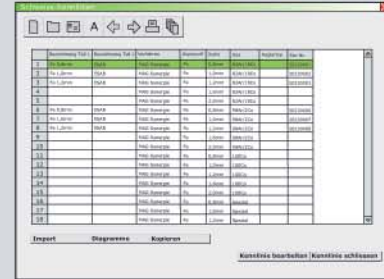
Schweiss-Kennlinien

| | Bezeichnung Teil 1 | Bezeichnung Teil 2 | Verfahren | Werkstoff | Draht | Gas | Kapital-Nr. | Bez. Nr. |
|---|---|---|---|---|---|---|---|---|
| 1 | Fe 0,8mm | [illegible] | MAG Synergie | Fe | 0,8mm | 82Ar/18Co | | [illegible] |
| 2 | Fe 1,0mm | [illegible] | MAG Synergie | Fe | 1,0mm | 82Ar/18Co | | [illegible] |
| 3 | Fe 1,2mm | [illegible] | MAG Synergie | Fe | 1,2mm | 82Ar/18Co | | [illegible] |
| 4 | | | MAG Synergie | Fe | 1,0mm | 82Ar/18Co | | |
| 5 | | | MAG Synergie | Fe | 1,2mm | 82Ar/18Co | | |
| 6 | Fe 0,8mm | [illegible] | MAG Synergie | Fe | 0,8mm | 98Ar/2Co | | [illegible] |
| 7 | Fe 1,0mm | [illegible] | MAG Synergie | Fe | 1,0mm | 98Ar/2Co | | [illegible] |
| 8 | Fe 1,2mm | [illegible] | MAG Synergie | Fe | 1,2mm | 98Ar/2Co | | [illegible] |
| 9 | | | MAG Synergie | Fe | 1,0mm | 98Ar/2Co | | |
| 10 | | | MAG Synergie | Fe | 1,2mm | 98Ar/2Co | | |
| 11 | | | MAG Synergie | Fe | 0,8mm | 100Co | | |
| 12 | | | MAG Synergie | Fe | 1,0mm | 100Co | | |
| 13 | | | MAG Synergie | Fe | 1,2mm | 100Co | | |
| 14 | | | MAG Synergie | Fe | 1,0mm | 100Co | | |
| 15 | | | MAG Synergie | Fe | 1,2mm | 100Co | | |
| 16 | | | MAG Synergie | Fe | 0,8mm | Spezial | | |
| 17 | | | MAG Synergie | Fe | 1,0mm | Spezial | | |
| 18 | | | MAG Synergie | Fe | 1,2mm | Spezial | | |
| 19 | | | | | | | | |

Import Diagramme Kopieren

Kennlinie bearbeiten Kennlinie schliessen